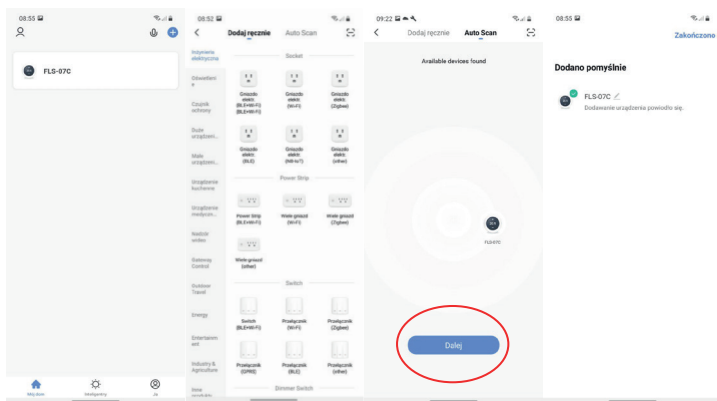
08:55

FLS-07C

Mój dom
Inteligentny
Ja

08:52
Dodaj ręcznie
Auto Scan

Inżynieria elektryczna
Oświetlenie
Czujnik ochrony
Duże urządzeni...
Małe urządzeni...
Urządzenia kuchenne
Urządzenia medyczn...
Nadzór wideo
Gateway Control
Outdoor Travel
Energy
Entertainment
Industry & Agriculture

Socket
Gniazdo elektr. (BLE+Wi-Fi)
Gniazdo elektr. (Wi-Fi)
Gniazdo elektr. (Zigbee)
Gniazdo elektr. (BLE)
Gniazdo elektr. (NB-IoT)
Gniazdo elektr. (other)

Power Strip
Power Strip (BLE+Wi-Fi)
Wiele gniazd (Wi-Fi)
Wiele gniazd (Zigbee)
Wiele gniazd (other)

Switch
Switch (BLE+Wi-Fi)
Przełącznik (Wi-Fi)
Przełącznik (Zigbee)
Przełącznik (GPRS)
Przełącznik (BLE)
Przełącznik (other)

Dimmer Switch

09:22
Dodaj ręcznie
Auto Scan
Available devices found
FLS-07C
Dalej

08:55
Zakończono
Dodano pomyślnie
FLS-07C
Dodawanie urządzenia powiodło się.